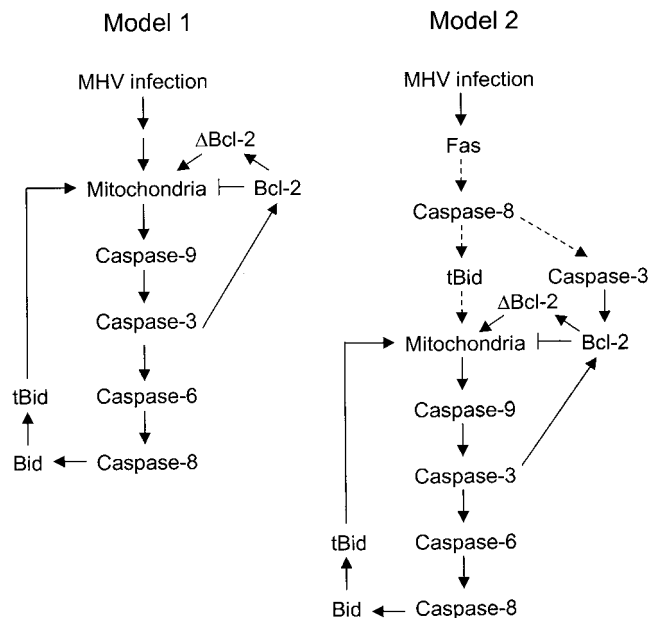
Model 1

MHV infection

$\Delta$Bcl-2

Mitochondria

Bcl-2

Caspase-9

Caspase-3

tBid

Caspase-6

Bid

Caspase-8

Model 2

MHV infection

Fas

Caspase-8

tBid

Caspase-3

$\Delta$Bcl-2

Mitochondria

Bcl-2

Caspase-9

Caspase-3

tBid

Caspase-6

Bid

Caspase-8